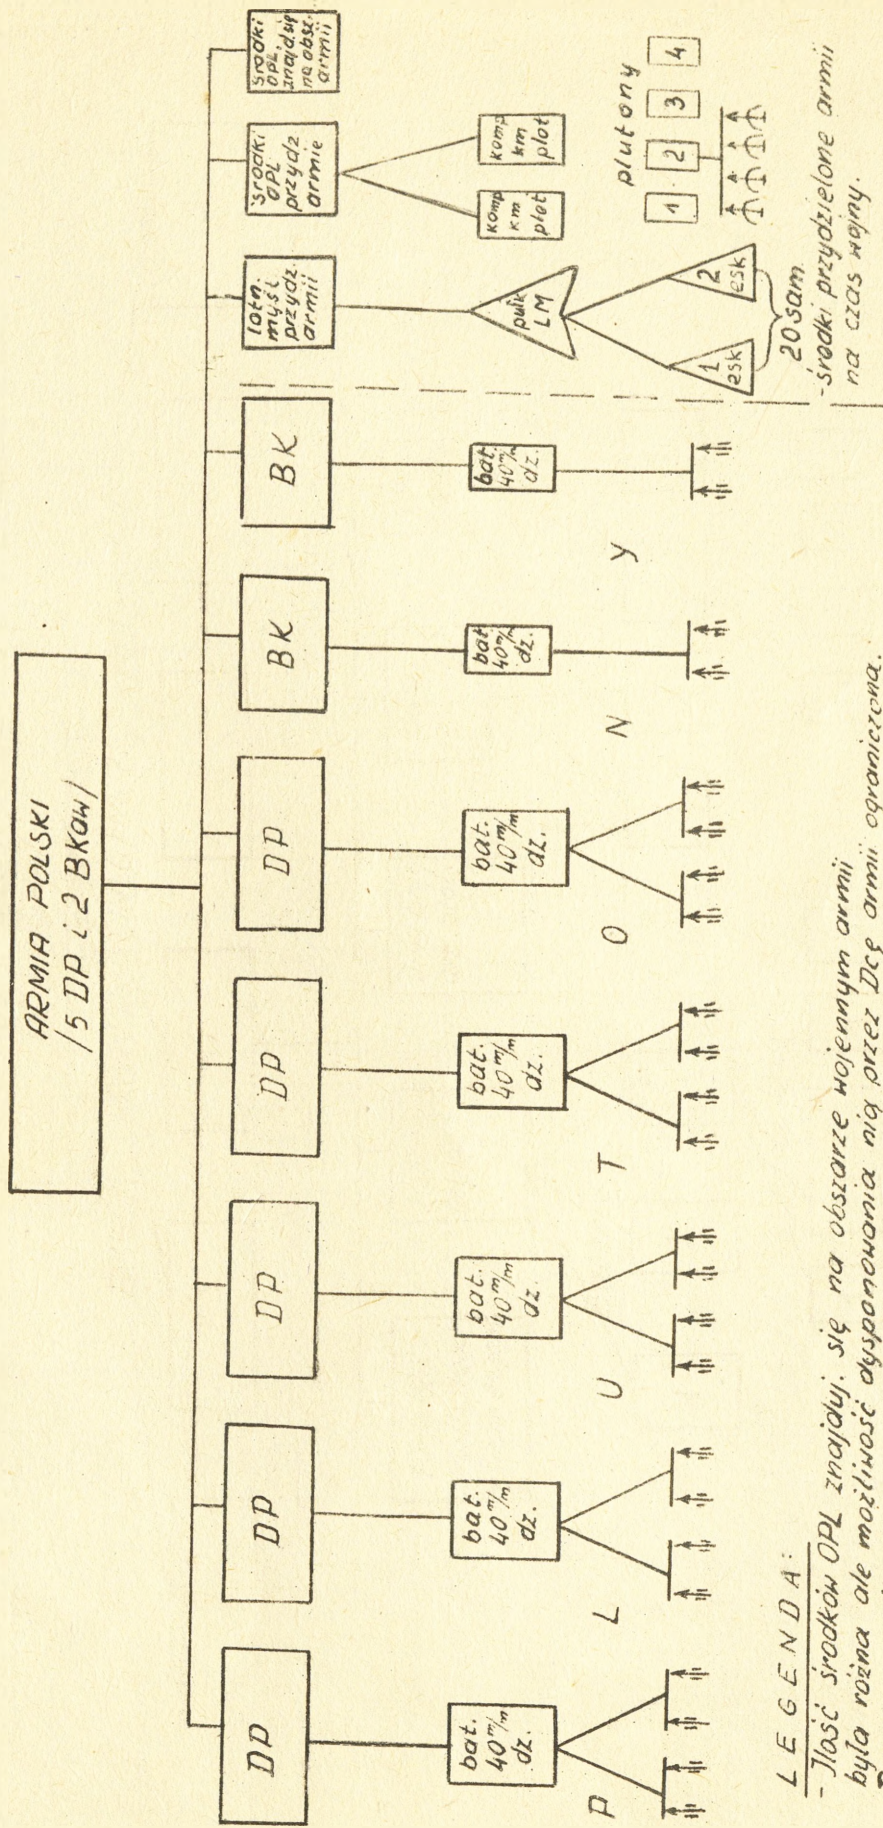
ARMIA POLSKI
/5 DP i 2 BKaw/

DP
DP
DP
DP
DP
BK
BK

bat. 40 m/m dz.
bat. 40 m/m dz.
bat. 40 m/m dz.
bat. 40 m/m dz.
bat. 40 m/m dz.
bat. 40 m/m dz.
bat. 40 m/m dz.

P L U T O N Y

lotn. myśl. przydz. armii
środki OPL przydz. armie
środki OPL znajduj. na obsz. armii

pułk LM
1 esk
2 esk
20 sam.

komp. km plot
komp. km plot

plutony
1 2 3 4

-środki przydzielone armii na czas wojny.

LEGENDA:
-Ilość środków OPL znajduj. się na obszarze wojennym armii była różna ale możliwość dysponowania nią przez Dcę armii ograniczona.